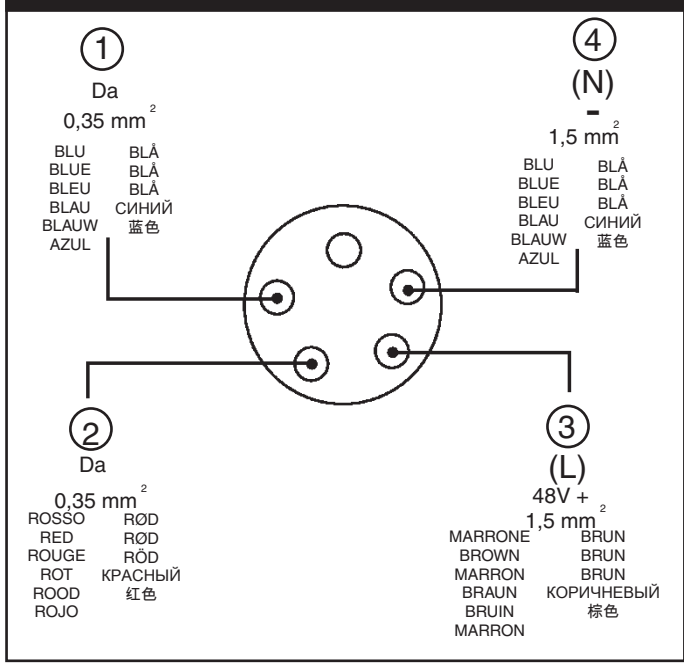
1
Da
0,35 $mm^2$
BLU BLÅ
BLUE BLÅ
BLEU BLÅ
BLAU СИНИЙ
BLAUW 蓝色
AZUL

4
(N)
-
1,5 $mm^2$
BLU BLÅ
BLUE BLÅ
BLEU BLÅ
BLAU СИНИЙ
BLAUW 蓝色
AZUL

2
Da
0,35 $mm^2$
ROSSO RØD
RED RØD
ROUGE RÖD
ROT КРАСНЫЙ
ROOD 红色
ROJO

3
(L)
48V +
1,5 $mm^2$
MARRONE BRUN
BROWN BRUN
MARRON BRUN
BRAUN КОРИЧНЕВЫЙ
BRUIN 棕色
MARRON